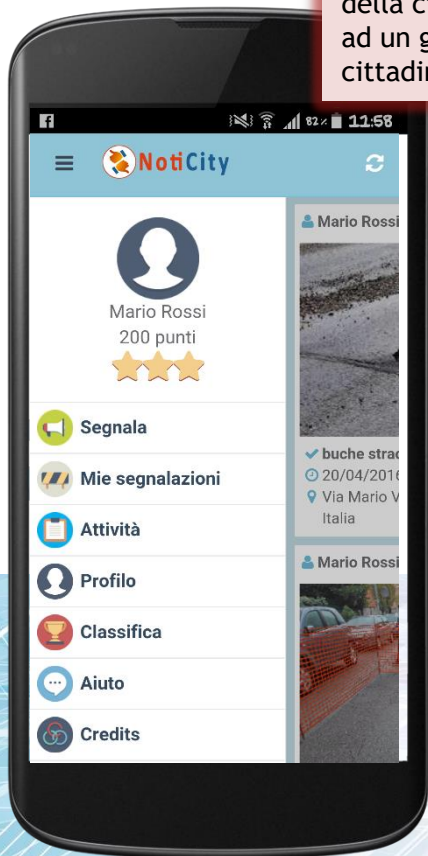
della c
ad un g
cittadi

82% 11:58

NotiCity

Mario Rossi
200 punti

Segnala
Mie segnalazioni
Attività
Profilo
Classifica
Aiuto
Credits

Mario Rossi
buche stra
20/04/201
Via Mario V
Italia

Mario Rossi